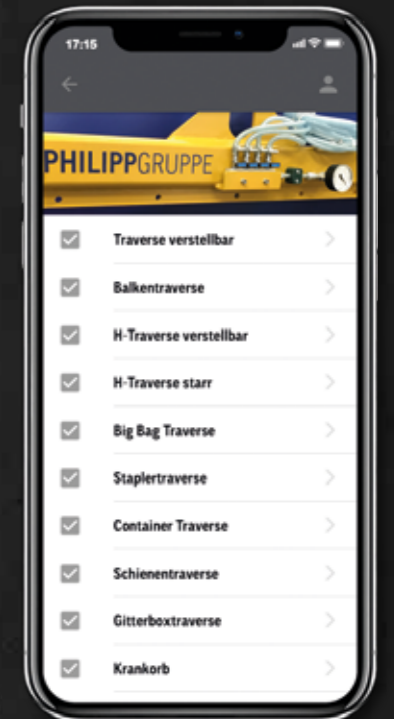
17:15

PHILIPPGRUPPE

Traverse verstellbar

Balkentraverse

H-Traverse verstellbar

H-Traverse starr

Big Bag Traverse

Staplertraverse

Container Traverse

Schienentraverse

Gitterboxtraverse

Krankorb